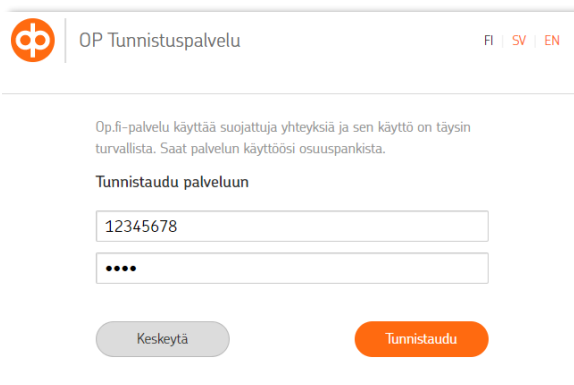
OP Tunnistuspalvelu

FI | SV | EN

Op.fi-palvelu käyttää suojattuja yhteyksiä ja sen käyttö on täysin turvallista. Saat palvelun käyttöösi osuuspankista.

Tunnistaudu palveluun

12345678

••••

Keskeytä

Tunnistaudu